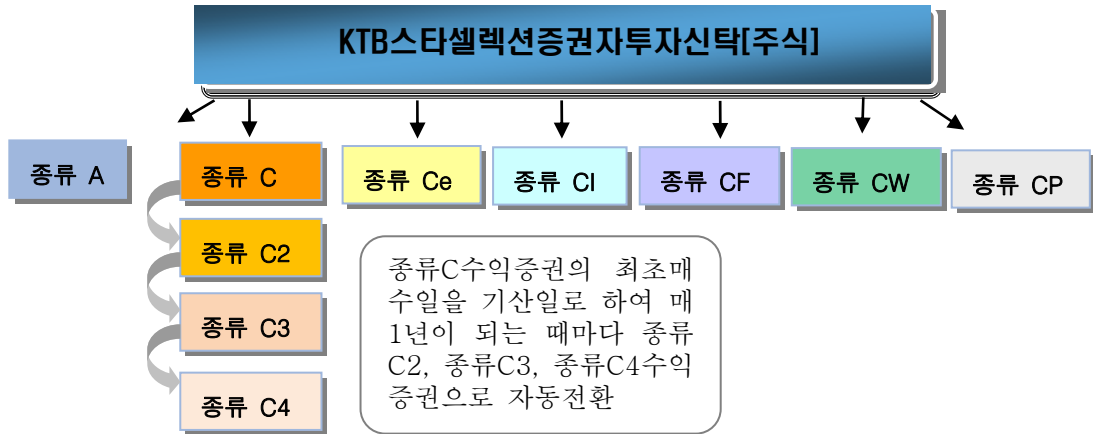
KTB스타셀렉션증권자투자신탁[주식]

종류 A

종류 C

종류 C2

종류 C3

종류 C4

종류 Ce

종류 CI

종류 CF

종류 CW

종류 CP

종류C수익증권의 최초매수일을 기산일로 하여 매 1년이 되는 때마다 종류C2, 종류C3, 종류C4수익증권으로 자동전환